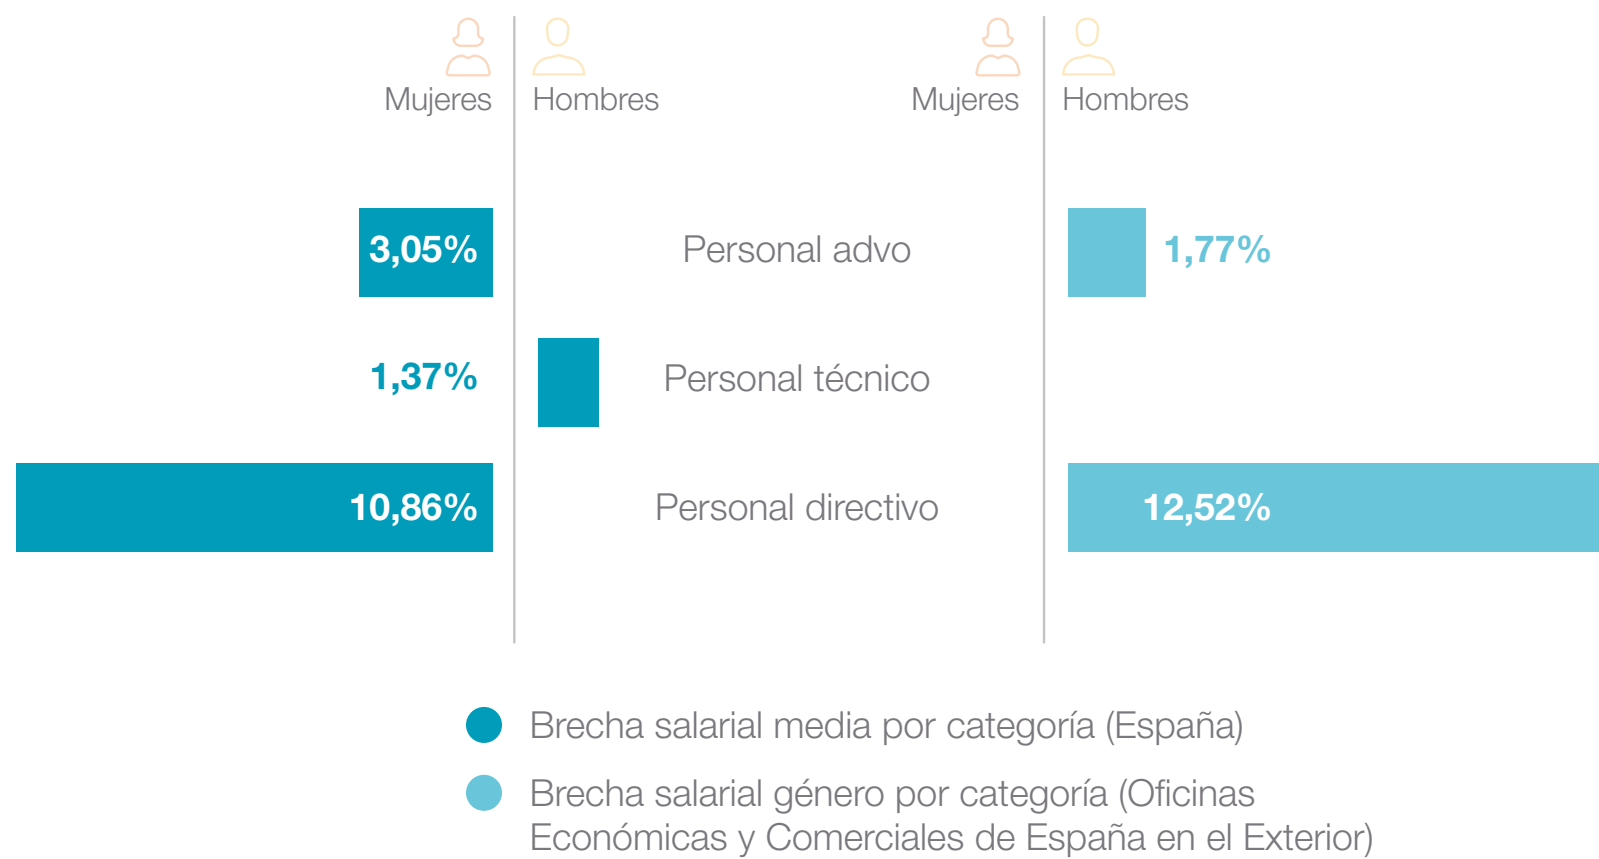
Mujeres | Hombres | Mujeres | Hombres

3,05% Personal advo 1,77%

1,37% Personal técnico

10,86% Personal directivo 12,52%

Brecha salarial media por categoría (España)

Brecha salarial género por categoría (Oficinas Económicas y Comerciales de España en el Exterior)